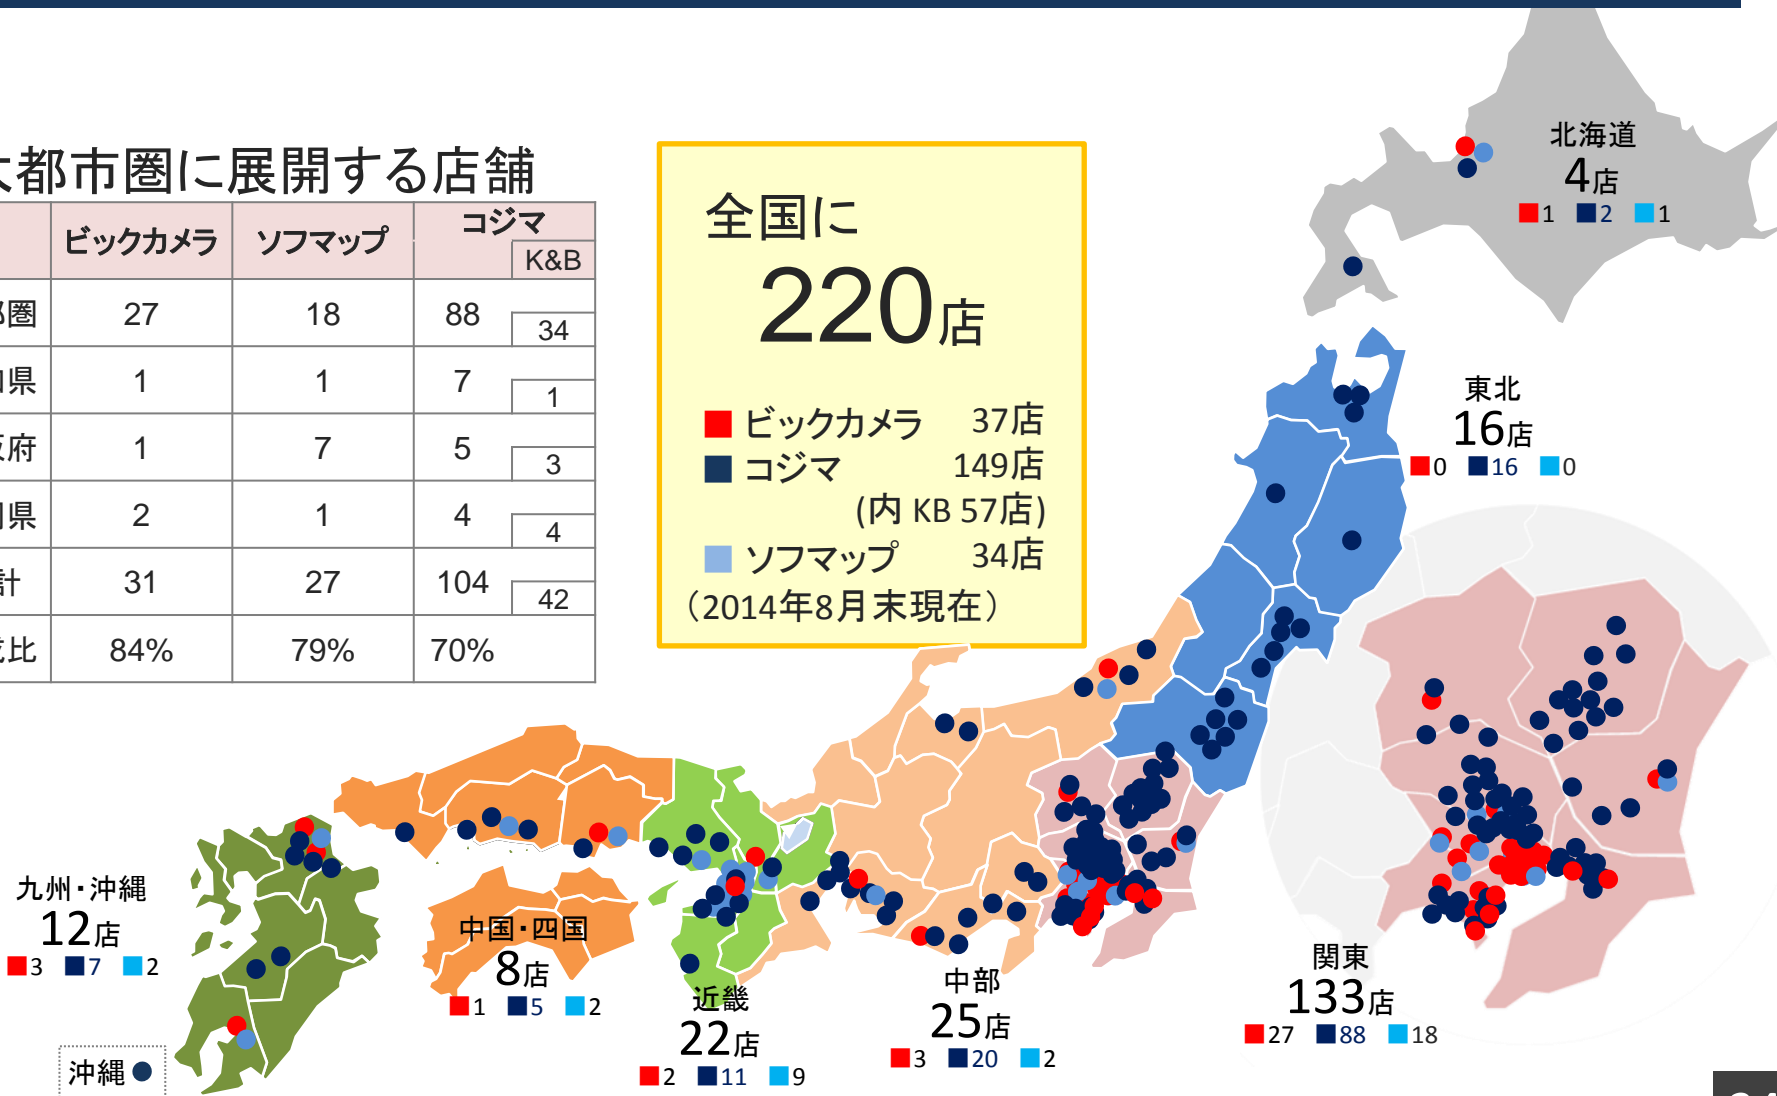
大都市圏に展開する店舗

|  | ビックカメラ | ソフマップ | コジマ | K&B |
|---|---|---|---|---|
| 圏 | 27 | 18 | 88 | 34 |
| 県 | 1 | 1 | 7 | 1 |
| 府 | 1 | 7 | 5 | 3 |
| 県 | 2 | 1 | 4 | 4 |
| 計 | 31 | 27 | 104 | 42 |
| 比 | 84% | 79% | 70% |  |

全国に
220店
ビックカメラ 37店
コジマ 149店
(内 KB 57店)
ソフマップ 34店
(2014年8月末現在)

北海道
4店
1 2 1

東北
16店
0 16 0

関東
133店
27 88 18

中部
25店
3 20 2

近畿
22店
2 11 9

中国・四国
8店
1 5 2

九州・沖縄
12店
3 7 2

沖縄